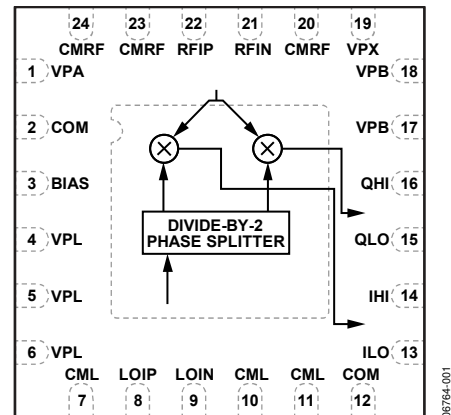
24 CMRF
23 CMRF
22 RFIP
21 RFIN
20 CMRF
19 VPX

1 VPA
2 COM
3 BIAS
4 VPL
5 VPL
6 VPL

VPB 18
VPB 17
QHI 16
QLO 15
IHI 14
ILO 13

DIVIDE-BY-2
PHASE SPLITTER

CML 7
LOIP 8
LOIN 9
CML 10
CML 11
COM 12

06764-001